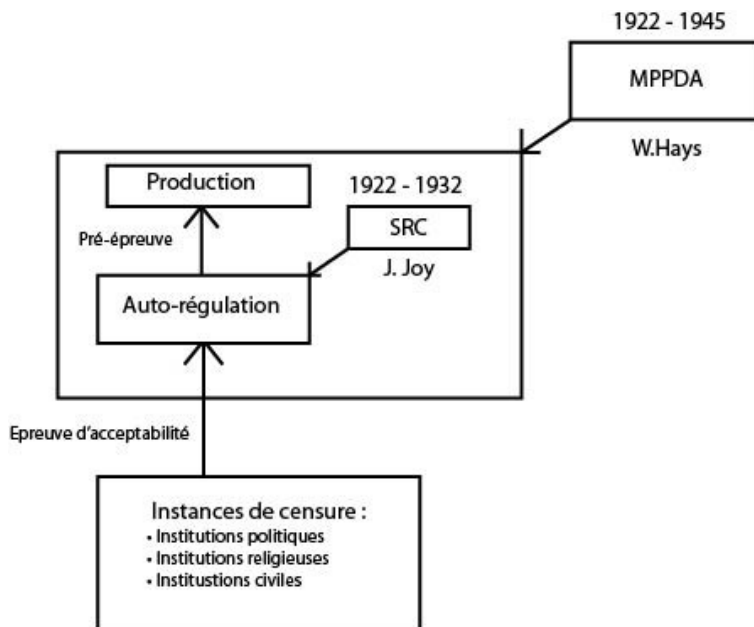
1922 - 1945

MPPDA

W.Hays

Production

1922 - 1932

SRC

J. Joy

Pré-épreuve

Auto-régulation

Epreuve d'acceptabilité

Instances de censure :
• Institutions politiques
• Institutions religieuses
• Institustions civiles